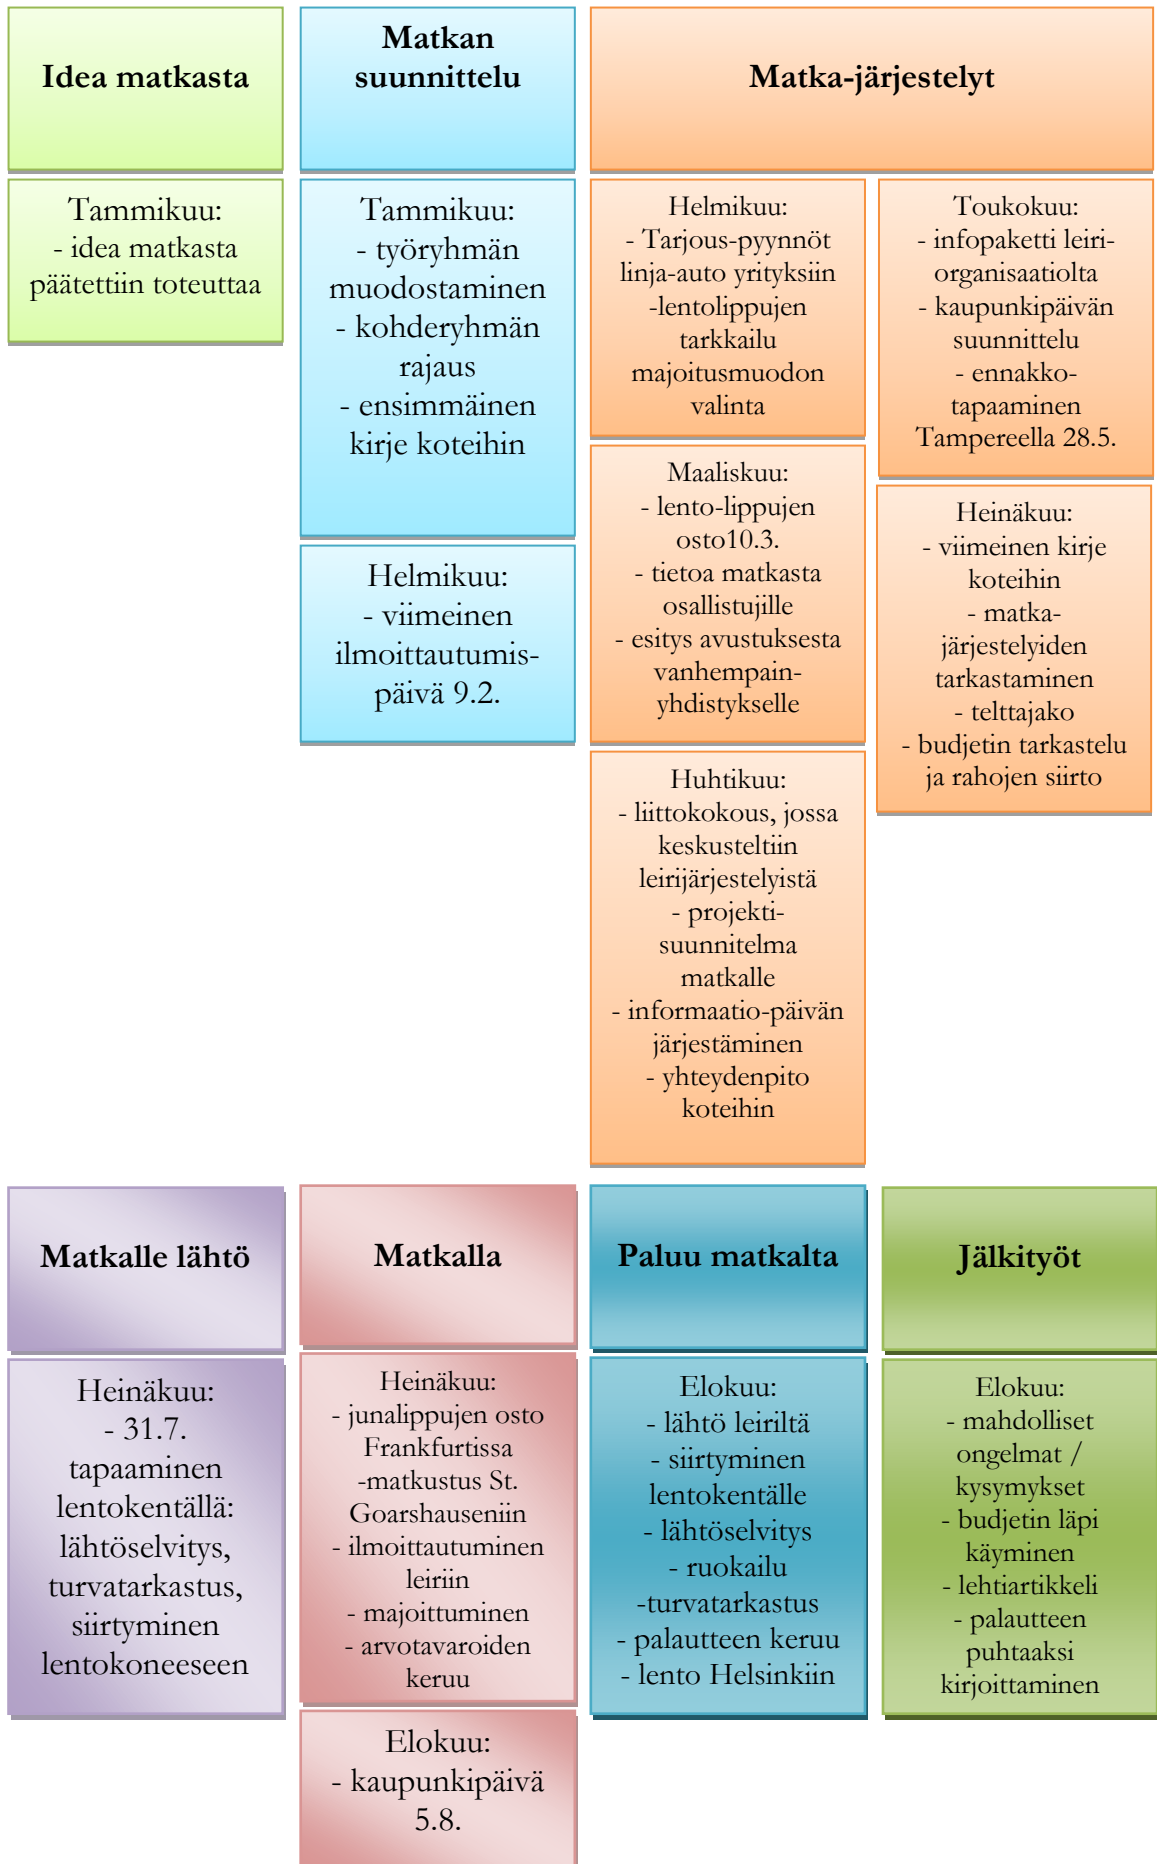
Idea matkasta

Matkan suunnittelu

Matka-järjestelyt

Tammikuu:
- idea matkasta päätettiin toteuttaa

Tammikuu:
- työryhmän muodostaminen
- kohderyhmän rajaus
- ensimmäinen kirje koteihin

Helmikuu:
- viimeinen ilmoittautumispäivä 9.2.

Helmikuu:
- Tarjous-pyynnöt linja-auto yrityksiin
-lentolippujen tarkkailu majoitusmuodon valinta

Maaliskuu:
- lento-lippujen osto10.3.
- tietoa matkasta osallistujille
- esitys avustuksesta vanhempain-yhdistykselle

Huhtikuu:
- liittokokous, jossa keskusteltiin leirijärjestelyistä
- projekti-suunnitelma matkalle
- informaatio-päivän järjestäminen
- yhteydenpito koteihin

Toukokuu:
- infopaketti leiri-organisaatiolta
- kaupunkipäivän suunnittelu
- ennakko-tapaaminen Tampereella 28.5.

Heinäkuu:
- viimeinen kirje koteihin
- matka-järjestelyiden tarkastaminen
- telttajako
- budjetin tarkastelu ja rahojen siirto

Matkalle lähtö

Matkalla

Paluu matkalta

Jälkityöt

Heinäkuu:
- 31.7. tapaaminen lentokentällä: lähtöselvitys, turvatarkastus, siirtyminen lentokoneeseen

Heinäkuu:
- junalippujen osto Frankfurtissa
-matkustus St. Goarshauseniin
- ilmoittautuminen leiriin
- majoittuminen
- arvotavaroiden keruu

Elokuu:
- kaupunkipäivä 5.8.

Elokuu:
- lähtö leiriltä
- siirtyminen lentokentälle
- lähtöselvitys
- ruokailu
-turvatarkastus
- palautteen keruu
- lento Helsinkiin

Elokuu:
- mahdolliset ongelmat / kysymykset
- budjetin läpi käyminen
- lehtiartikkeli
- palautteen puhtaaksi kirjoittaminen